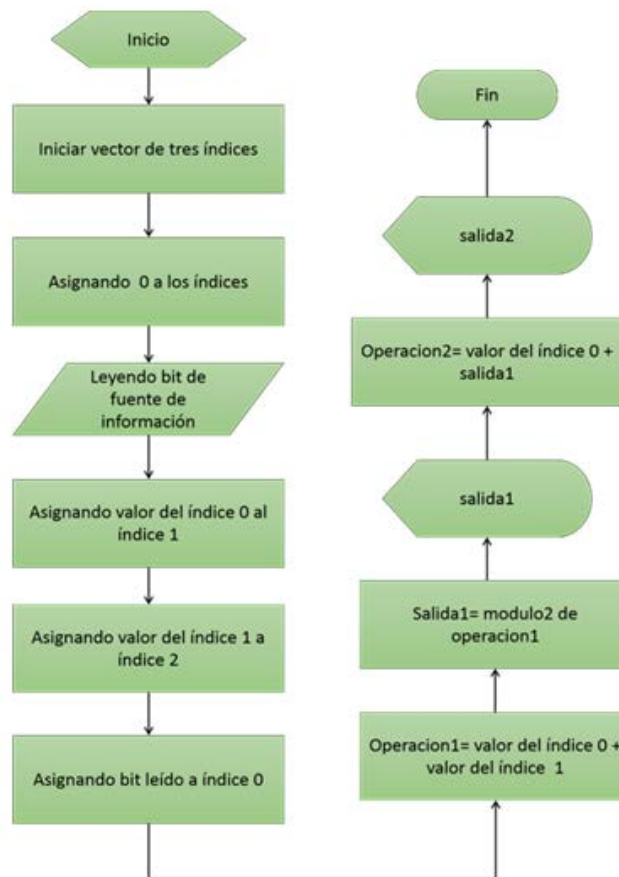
Inicio

Iniciar vector de tres índices

Asignando 0 a los índices

Leyendo bit de fuente de información

Asignando valor del índice 0 al índice 1

Asignando valor del índice 1 a índice 2

Asignando bit leído a índice 0

Operacion1= valor del índice 0 + valor del índice 1

Salida1= modulo2 de operacion1

salida1

Operacion2= valor del índice 0 + salida1

salida2

Fin